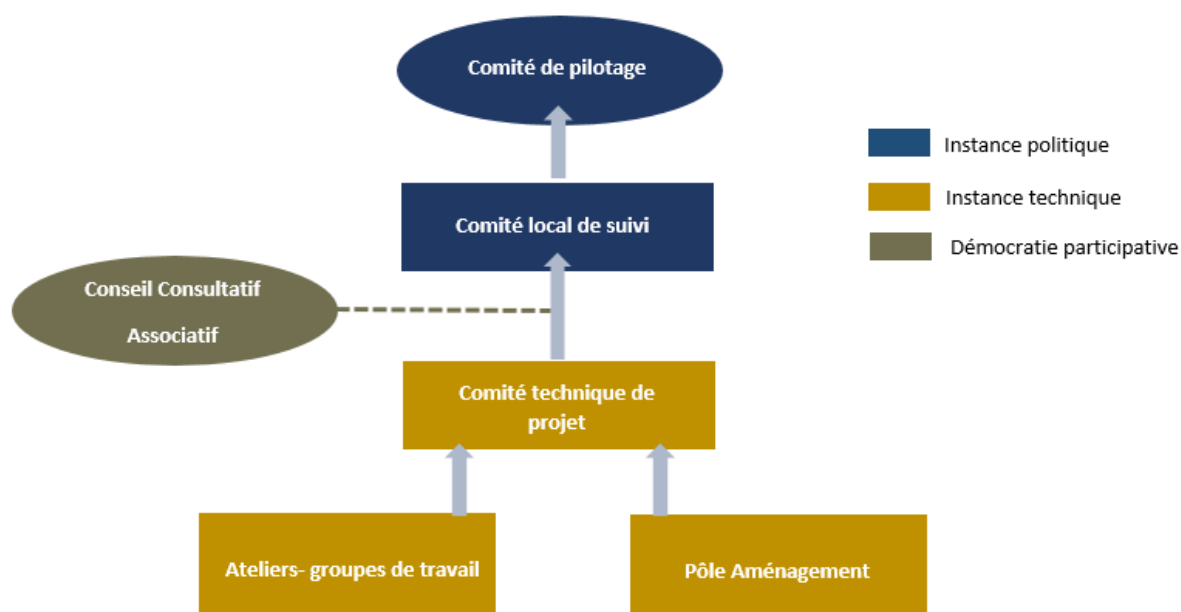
Comité de pilotage

Instance politique

Instance technique

Démocratie participative

Comité local de suivi

Conseil Consultatif Associatif

Comité technique de projet

Ateliers- groupes de travail

Pôle Aménagement